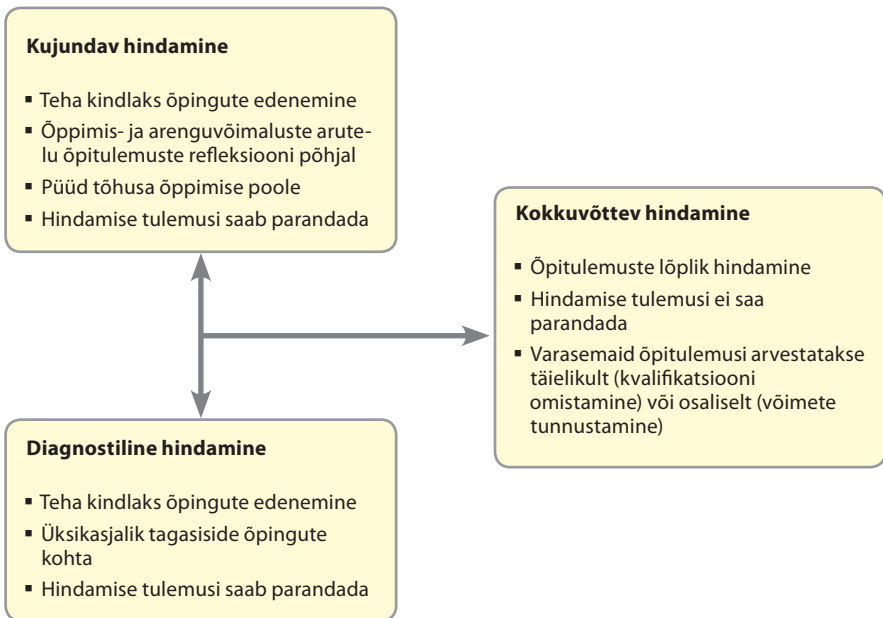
Kujundav hindamine

- Teha kindlaks õpingute edenemine
- Õppimis- ja arenguvõimaluste arutelu õpitulemuste refleksiooni põhjal
- Püüd tõhusa õppimise poole
- Hindamise tulemusi saab parandada

Kokkuvõttev hindamine

- Õpitulemuste lõplik hindamine
- Hindamise tulemusi ei saa parandada
- Varasemaid õpitulemusi arvestatakse täielikult (kvalifikatsiooni omistamine) või osaliselt (võimete tunnustamine)

Diagnostiline hindamine

- Teha kindlaks õpingute edenemine
- Üksikasjalik tagasiside õpingute kohta
- Hindamise tulemusi saab parandada